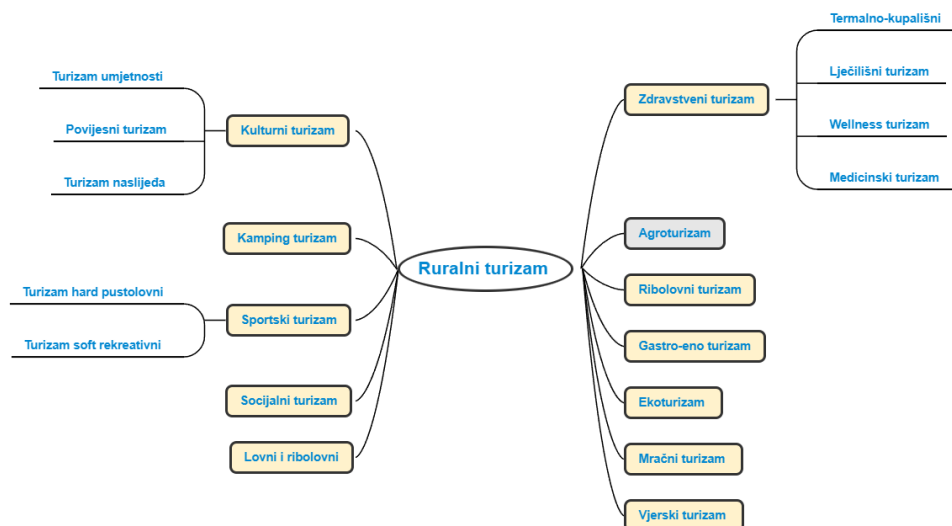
Ruralni turizam

Kulturni turizam
Turizam umjetnosti
Povijesni turizam
Turizam naslijeđa

Kamping turizam

Sportski turizam
Turizam hard pustolovni
Turizam soft rekreativni

Socijalni turizam

Lovni i ribolovni

Zdravstveni turizam
Termalno-kupališni
Lječilišni turizam
Wellness turizam
Medicinski turizam

Agroturizam

Ribolovni turizam

Gastro-eno turizam

Ekoturizam

Mračni turizam

Vjerski turizam